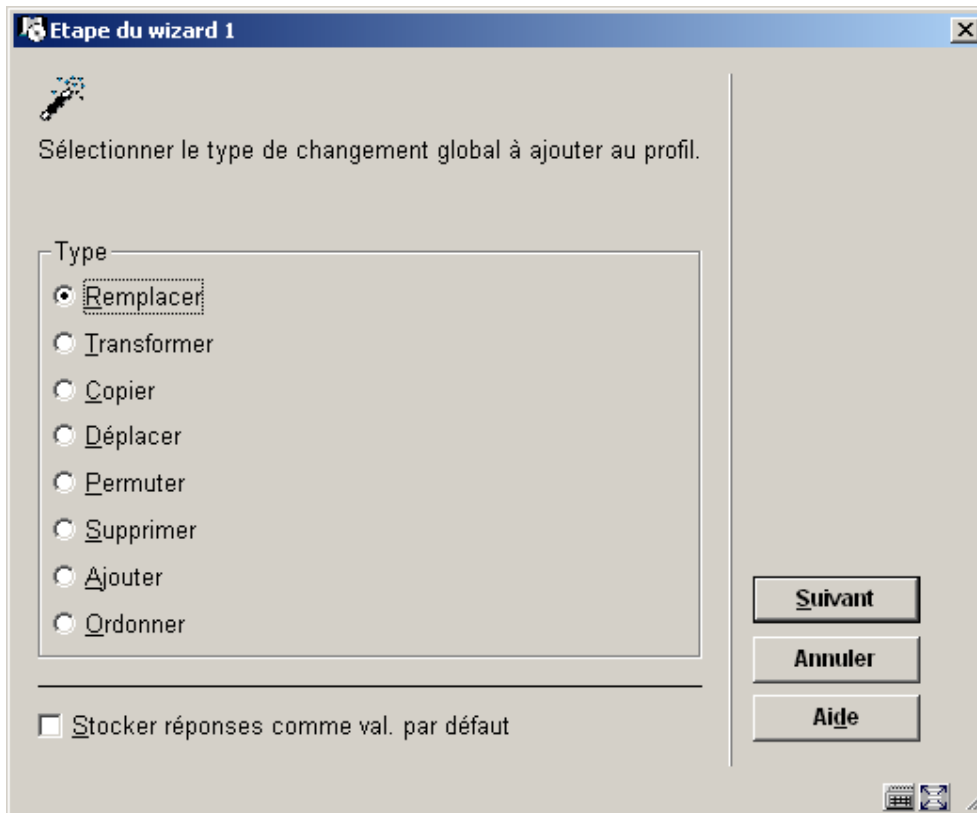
Etape du wizard 1

Sélectionner le type de changement global à ajouter au profil.

Type
Remplacer
Transformer
Copier
Déplacer
Permuter
Supprimer
Ajouter
Ordonner

Stocker réponses comme val. par défaut

Suivant
Annuler
Aide